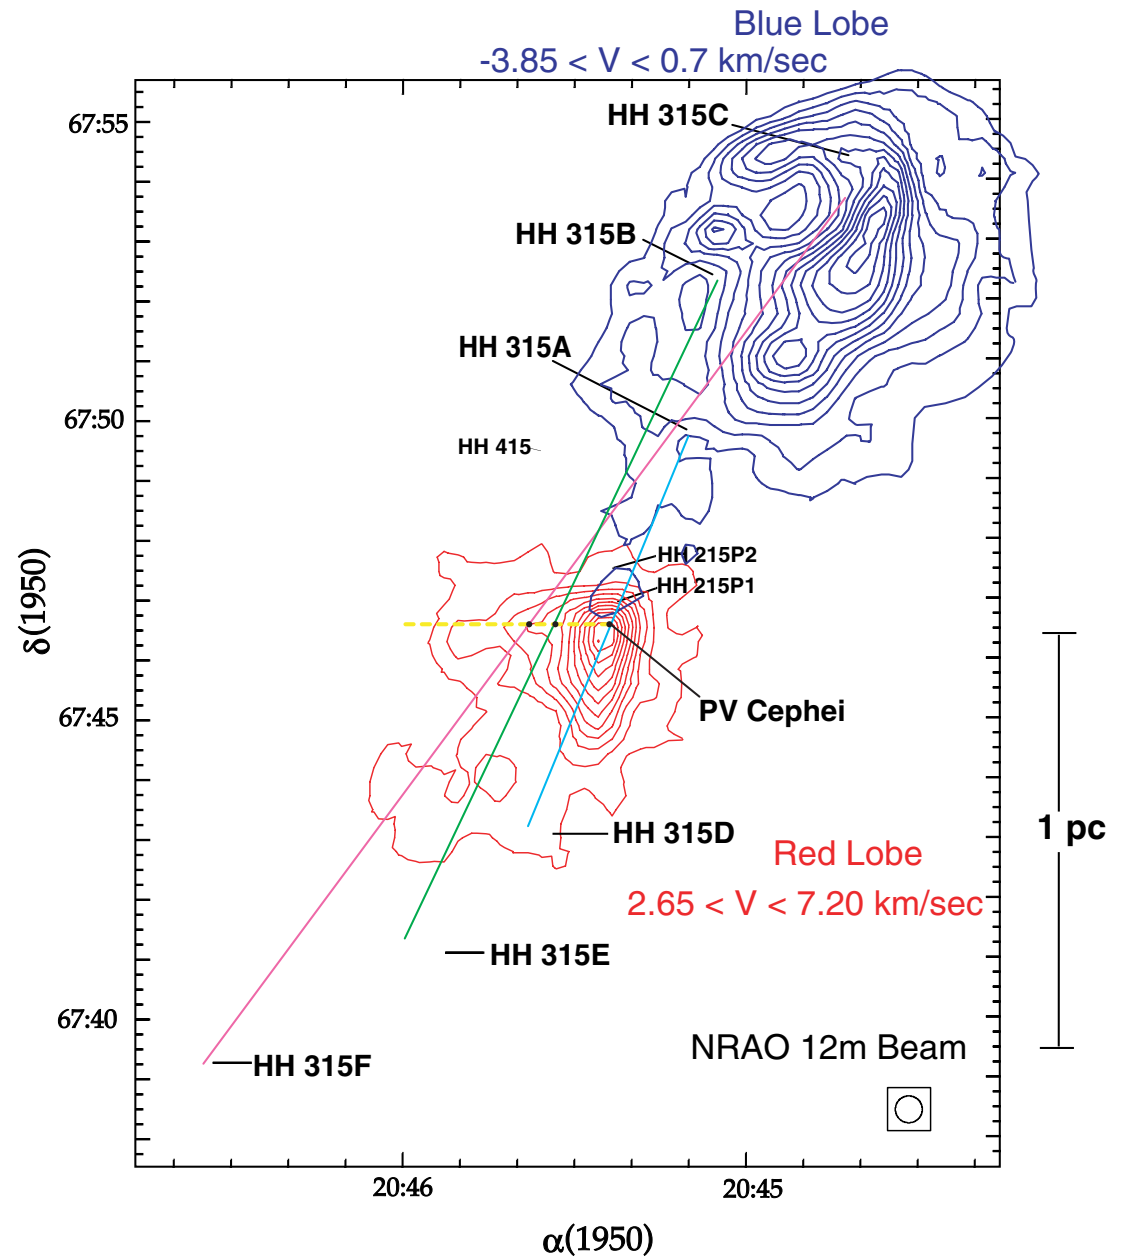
Blue Lobe
-3.85 < V < 0.7 km/sec

HH 315C
HH 315B
HH 315A
HH 415
HH 215P2
HH 215P1
PV Cephei
HH 315D
HH 315E
HH 315F

Red Lobe
2.65 < V < 7.20 km/sec

1 pc

NRAO 12m Beam

67:55
67:50
67:45
67:40

$\delta(1950)$

20:46
20:45

$\alpha(1950)$